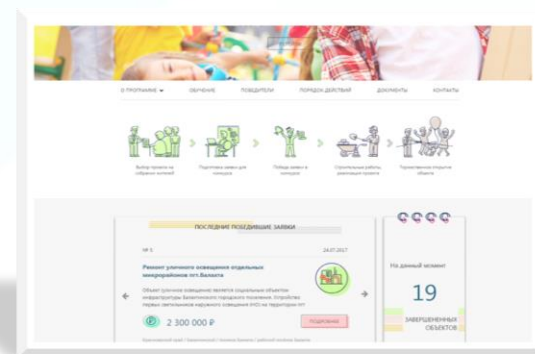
О ПРОГРАММЕ ▾ ОБУЧЕНИЕ ПОБЕДИТЕЛИ ПОРЯДОК ДЕЙСТВИЙ ДОКУМЕНТЫ КОНТАКТЫ

Выбор проекта на собрании жителей

Подготовка заявки для конкурса

Победа заявки в конкурсе

Строительные работы, реализация проекта

Торжественное открытие объекта

ПОСЛЕДНИЕ ПОБЕДИВШИЕ ЗАЯВКИ

№ 5

24.07.2017

Ремонт уличного освещения отдельных микрорайонов пгт.Балахта

Объект уличного освещения является социальным объектом инфраструктуры Балахтинского городского поселения. Устройство первых светильников наружного освещения НЧО на территории пгт

2 300 000 ₽

ПОДРОБНЕЕ

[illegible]

На данный момент

19

ЗАВЕРШЕННЫХ ОБЪЕКТОВ